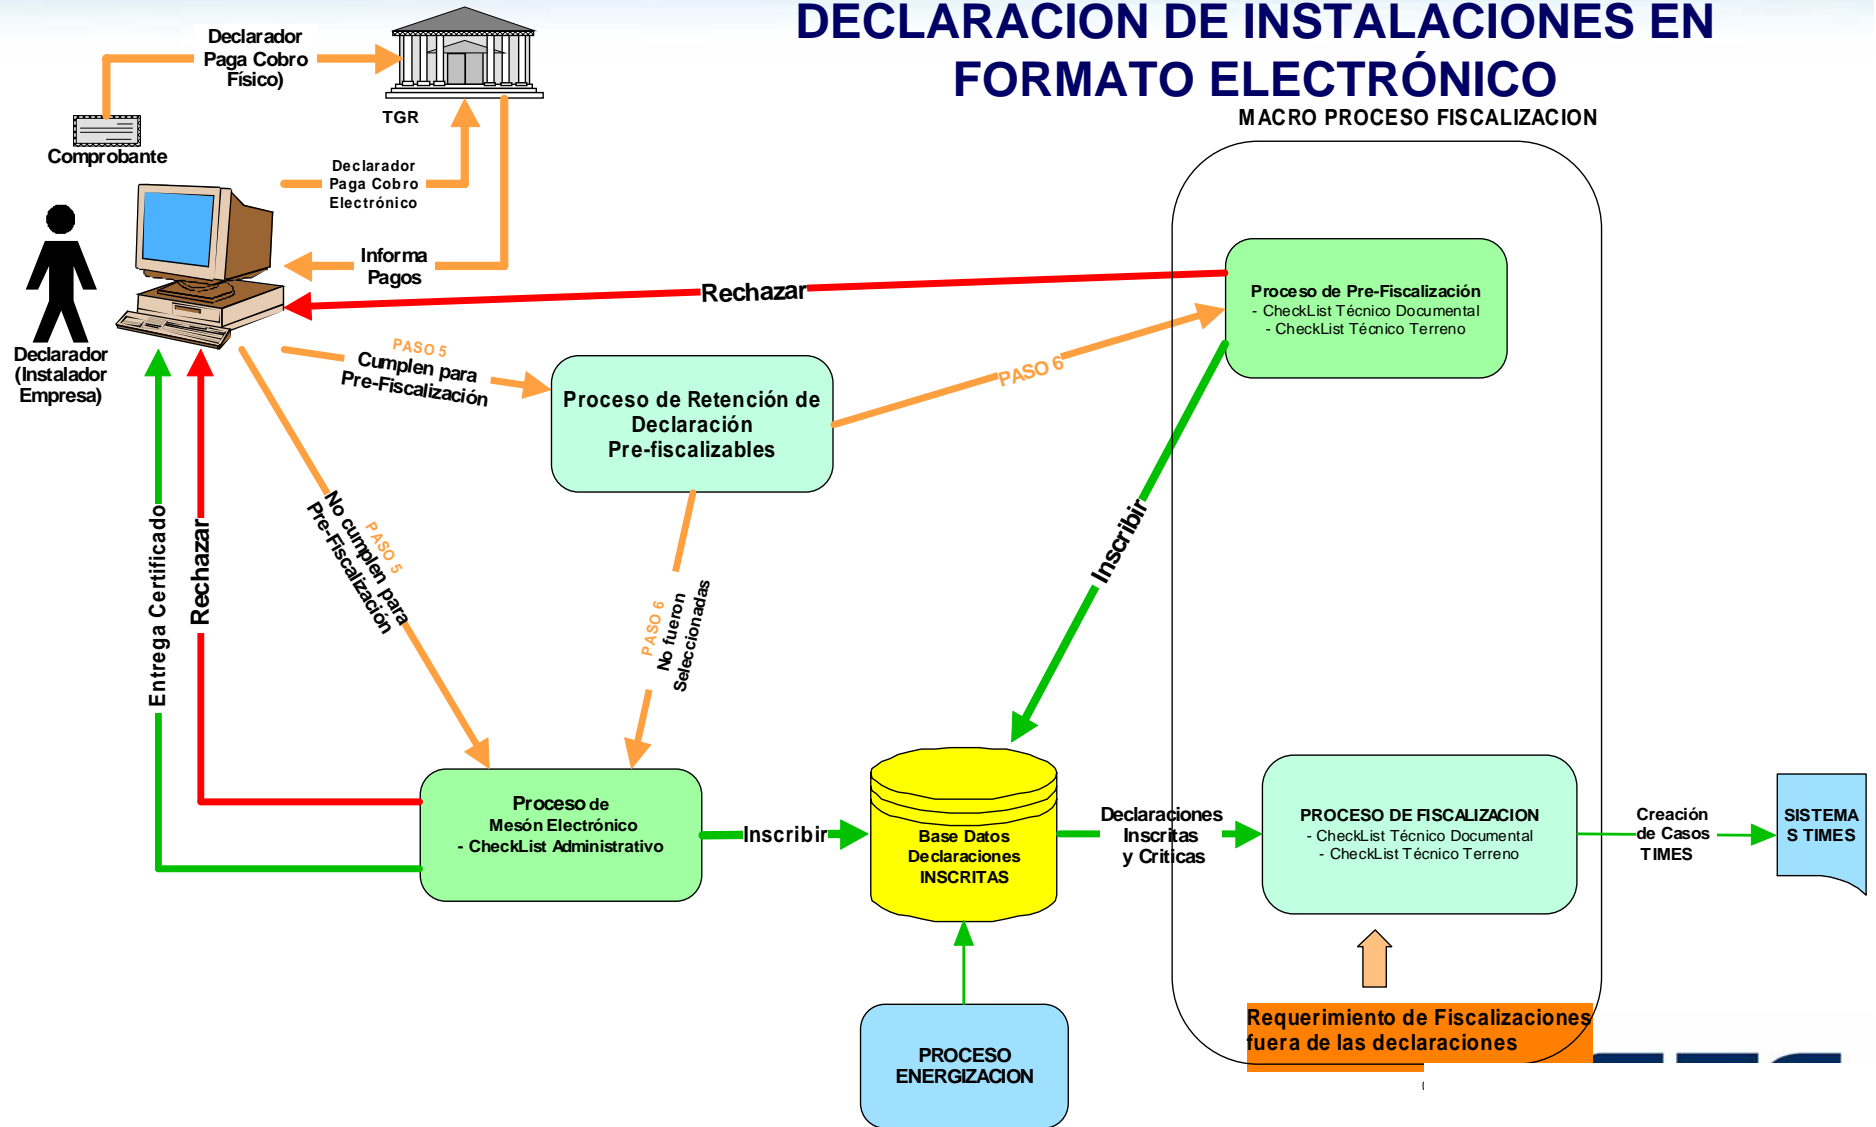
DECLARACION DE INSTALACIONES EN FORMATO ELECTRÓNICO

MACRO PROCESO FISCALIZACION

Declarador Paga Cobro Físico)

TGR

Comprobante

Declarador Paga Cobro Electrónico

Informa Pagos

Rechazar

Declarador (Instalador Empresa)

PASO 5 Cumplen para Pre-Fiscalización

Proceso de Retención de Declaración Pre-fiscalizables

PASO 6

Proceso de Pre-Fiscalización
- CheckList Técnico Documental
- CheckList Técnico Terreno

Entrega Certificado

Rechazar

No cumplen para Pre-Fiscalización PASO 5

PASO 6 No fueron Seleccionadas

Inscribir

Proceso de Mesón Electrónico
- CheckList Administrativo

Inscribir

Base Datos Declaraciones INSCRITAS

Declaraciones Inscritas y Criticas

PROCESO DE FISCALIZACION
- CheckList Técnico Documental
- CheckList Técnico Terreno

Creación de Casos TIMES

SISTEMA S TIMES

Requerimiento de Fiscalizaciones fuera de las declaraciones

PROCESO ENERGIZACION